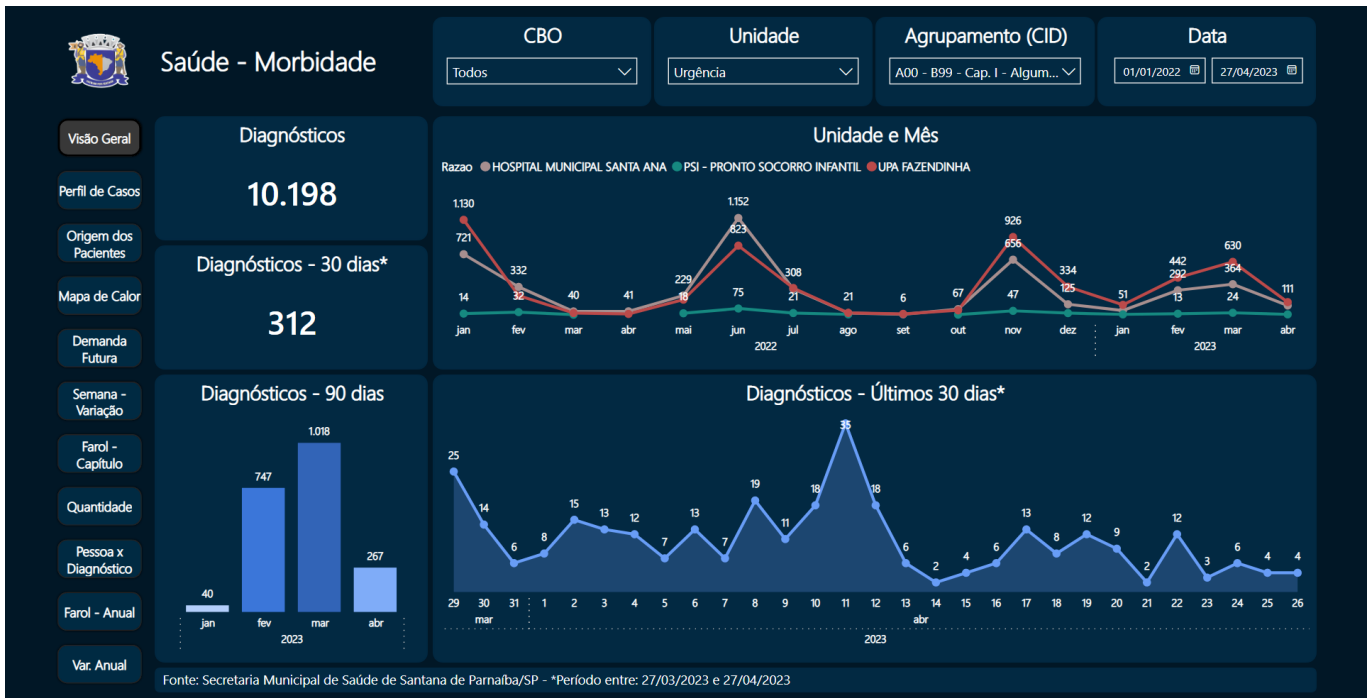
Saúde - Morbidade

CBO
Todos

Unidade
Urgência

Agrupamento (CID)
A00 - B99 - Cap. I - Algum...

Data
01/01/2022 27/04/2023

Visão Geral
Perfil de Casos
Origem dos Pacientes
Mapa de Calor
Demanda Futura
Semana - Variação
Farol - Capítulo
Quantidade
Pessoa x Diagnóstico
Farol - Anual
Var. Anual

Diagnósticos
10.198

Diagnósticos - 30 dias*
312

Unidade e Mês
Razao HOSPITAL MUNICIPAL SANTA ANA PSI - PRONTO SOCORRO INFANTIL UPA FAZENDINHA

1.130 721 14 332 32 40 41 229 18 1.152 623 75 308 21 21 6 67 926 656 47 334 125 51 442 292 13 630 364 24 111
jan fev mar abr mai jun jul ago set out nov dez jan fev mar abr
2022 2023

Diagnósticos - 90 dias
40 747 1.018 267
jan fev mar abr
2023

Diagnósticos - Últimos 30 dias*
25 14 6 8 15 13 12 7 13 7 19 11 18 35 18 6 2 4 6 13 8 12 9 2 12 3 6 4 4
29 30 31 1 2 3 4 5 6 7 8 9 10 11 12 13 14 15 16 17 18 19 20 21 22 23 24 25 26
mar abr
2023

Fonte: Secretaria Municipal de Saúde de Santana de Parnaíba/SP - *Período entre: 27/03/2023 e 27/04/2023